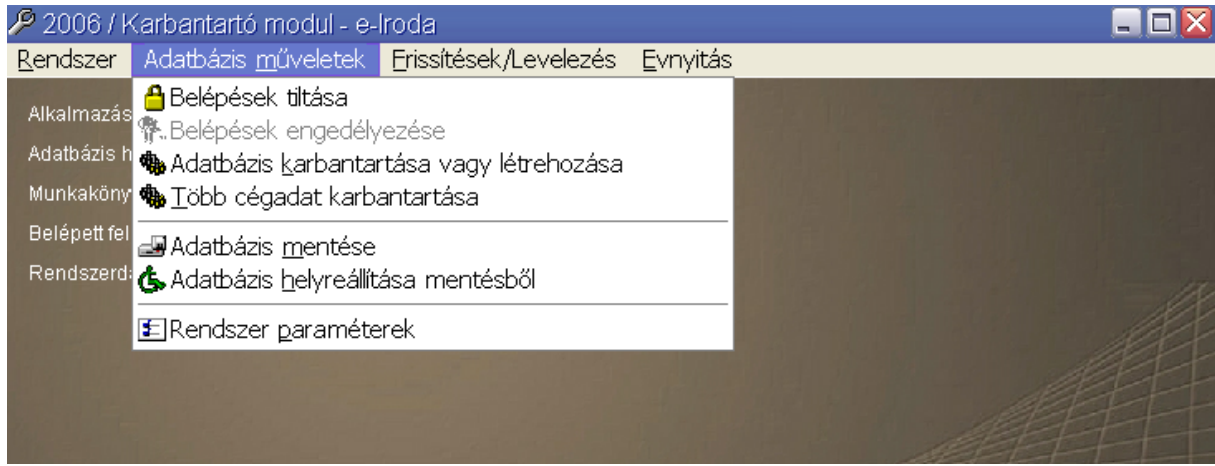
2006 / Karbantartó modul - e-Iroda

Rendszer Adatbázis műveletek Frissítések/Levelezés Évnyitás

Alkalmazás
Adatbázis h
Munkaköny
Belépett fel
Rendszerd

Belépések tiltása
Belépések engedélyezése
Adatbázis karbantartása vagy létrehozása
Több cégadat karbantartása
Adatbázis mentése
Adatbázis helyreállítása mentésből
Rendszer paraméterek